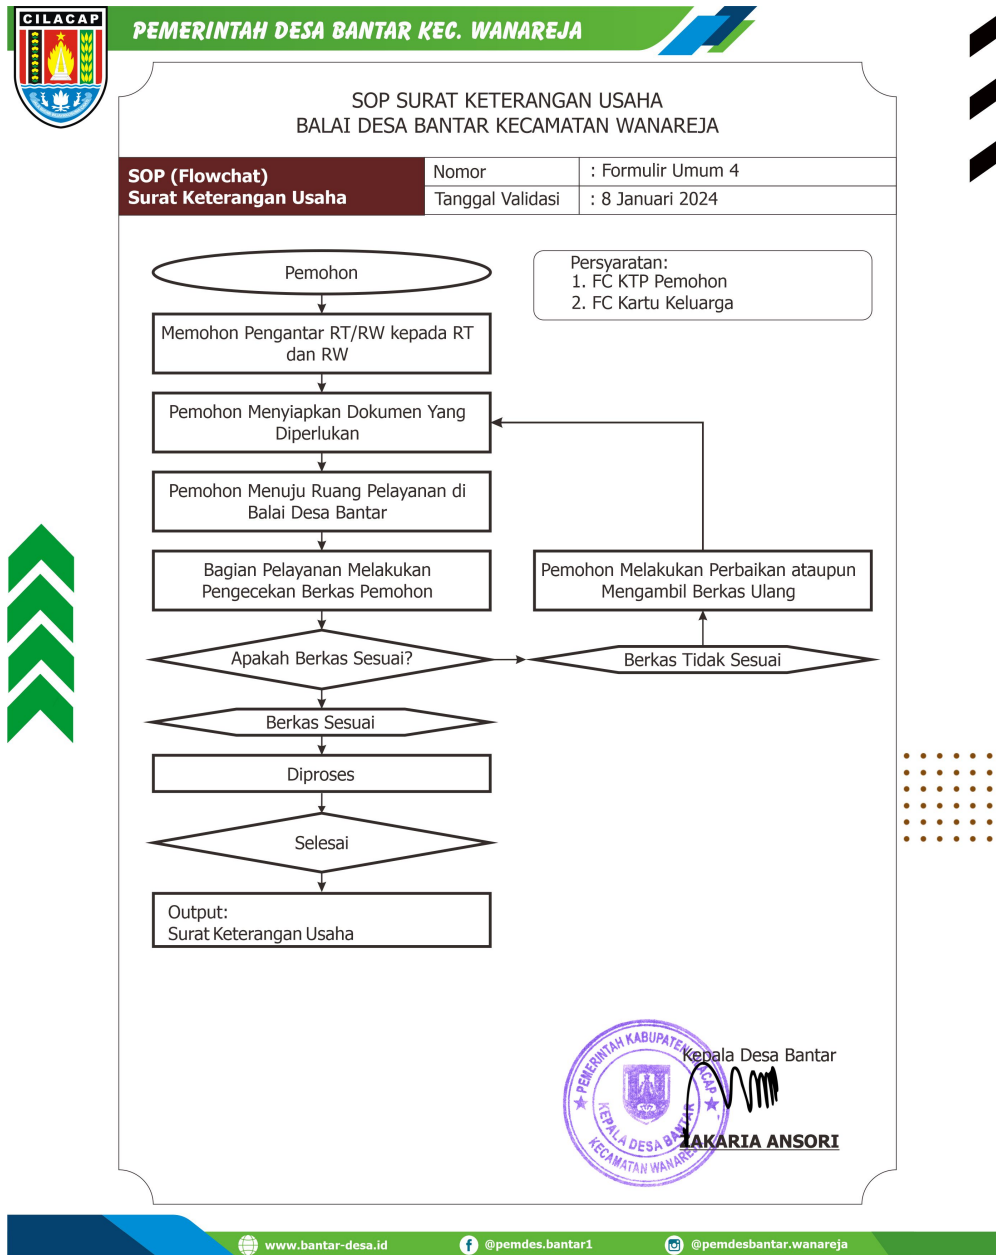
CILACAP

PEMERINTAH DESA BANTAR KEC. WANAREJA

SOP SURAT KETERANGAN USAHA
BALAI DESA BANTAR KECAMATAN WANAREJA

| SOP (Flowchat) Surat Keterangan Usaha | Nomor | : Formulir Umum 4 |
|---|---|---|
| | Tanggal Validasi | : 8 Januari 2024 |

Pemohon

Persyaratan:
1. FC KTP Pemohon
2. FC Kartu Keluarga

Memohon Pengantar RT/RW kepada RT dan RW

Pemohon Menyiapkan Dokumen Yang Diperlukan

Pemohon Menuju Ruang Pelayanan di Balai Desa Bantar

Bagian Pelayanan Melakukan Pengecekan Berkas Pemohon

Pemohon Melakukan Perbaikan ataupun Mengambil Berkas Ulang

Apakah Berkas Sesuai?

Berkas Tidak Sesuai

Berkas Sesuai

Diproses

Selesai

Output:
Surat Keterangan Usaha

PEMERINTAH KABUPATEN CILACAP
KEPALA DESA BANTAR
KECAMATAN WANAREJA

Kepala Desa Bantar

ZAKARIA ANSORI

www.bantar-desa.id
@pemdes.bantar1
@pemdesbantar.wanareja